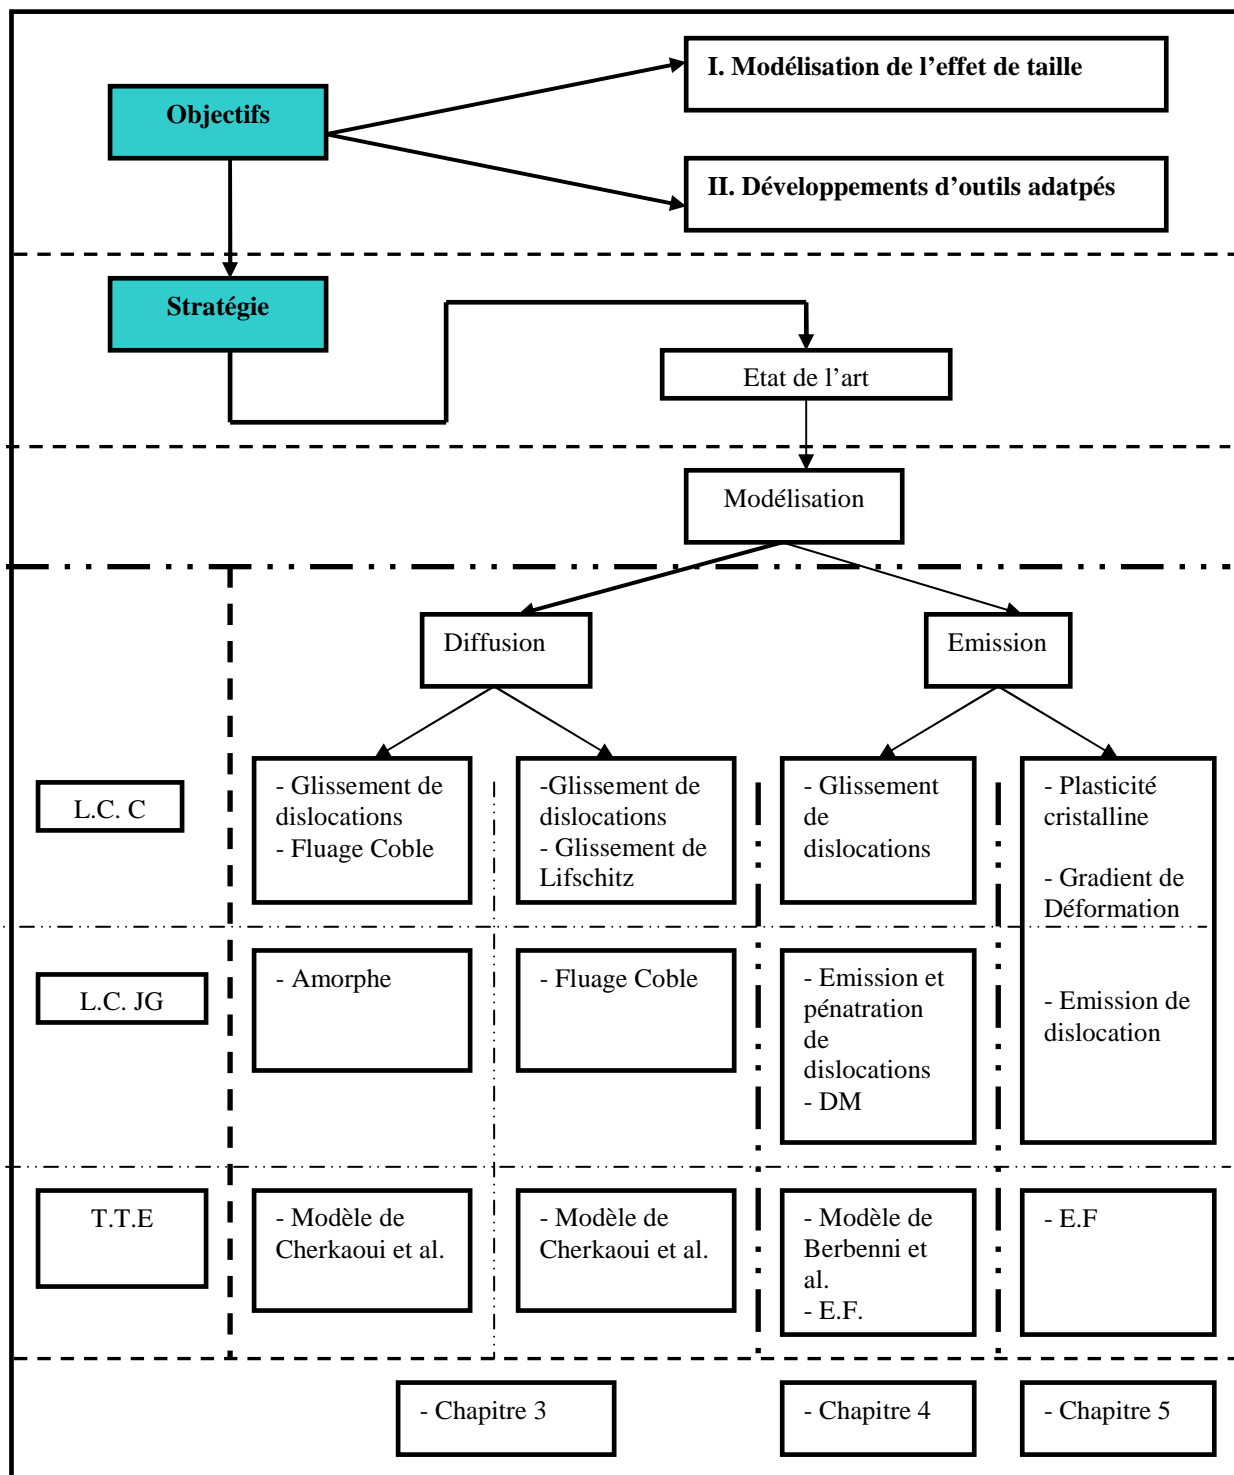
Objectifs

I. Modélisation de l'effet de taille

II. Développements d'outils adatpés

Stratégie

Etat de l'art

Modélisation

Diffusion

Emission

L.C. C

- Glissement de dislocations
- Fluage Coble

-Glissement de dislocations
- Glissement de Lifschitz

- Glissement de dislocations

- Plasticité cristalline

- Gradient de Déformation

L.C. JG

- Amorphe

- Fluage Coble

- Emission et pénatration de dislocations
- DM

- Emission de dislocation

T.T.E

- Modèle de Cherkaoui et al.

- Modèle de Cherkaoui et al.

- Modèle de Berbenni et al.
- E.F.

- E.F

- Chapitre 3

- Chapitre 4

- Chapitre 5